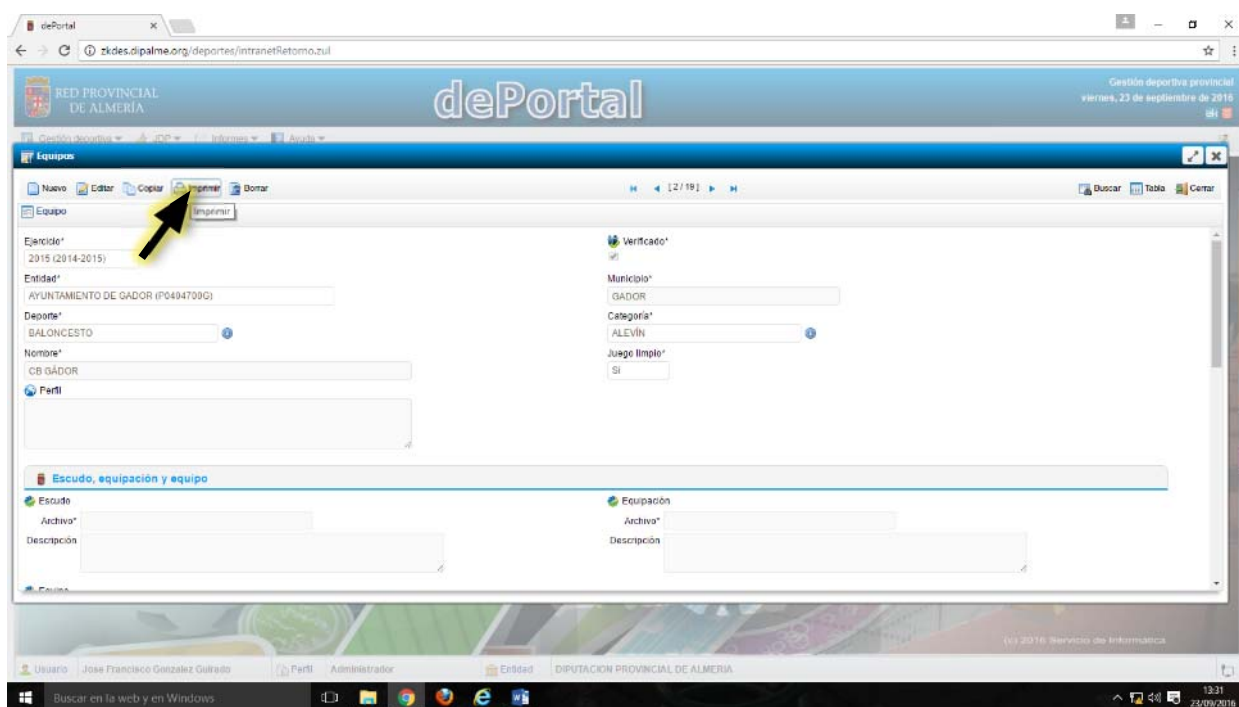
dePortal

zkdes.dipalme.org/deportes/intranetRetorno.zul

RED PROVINCIAL DE ALMERÍA

dePortal

Gestión deportiva provincial
viernes, 23 de septiembre de 2016

Gestión deportiva ▾ JDP ▾ Informes ▾ Ayuda ▾

Equipos

Nuevo Editar Copiar Imprimir Borrar

[2 / 19]

Buscar Tabla Cerrar

Equipo

Imprimir

Ejercicio*
2015 (2014-2015)

Verificado*

Entidad*
AYUNTAMIENTO DE GADOR (P0404700G)

Municipio*
GADOR

Deporte*
BALONCESTO

Categoría*
ALEVÍN

Nombre*
CB GÁDOR

Juego limpio*
Sí

Perfil

Escudo, equipación y equipo

Escudo
Archivo*
Descripción

Equipación
Archivo*
Descripción

(c) 2016 Servicio de Informática

Usuario Jose Francisco Gonzalez Guirado

Perfil Administrador

Entidad DIPUTACION PROVINCIAL DE ALMERIA

Buscar en la web y en Windows

13:31
23/09/2016